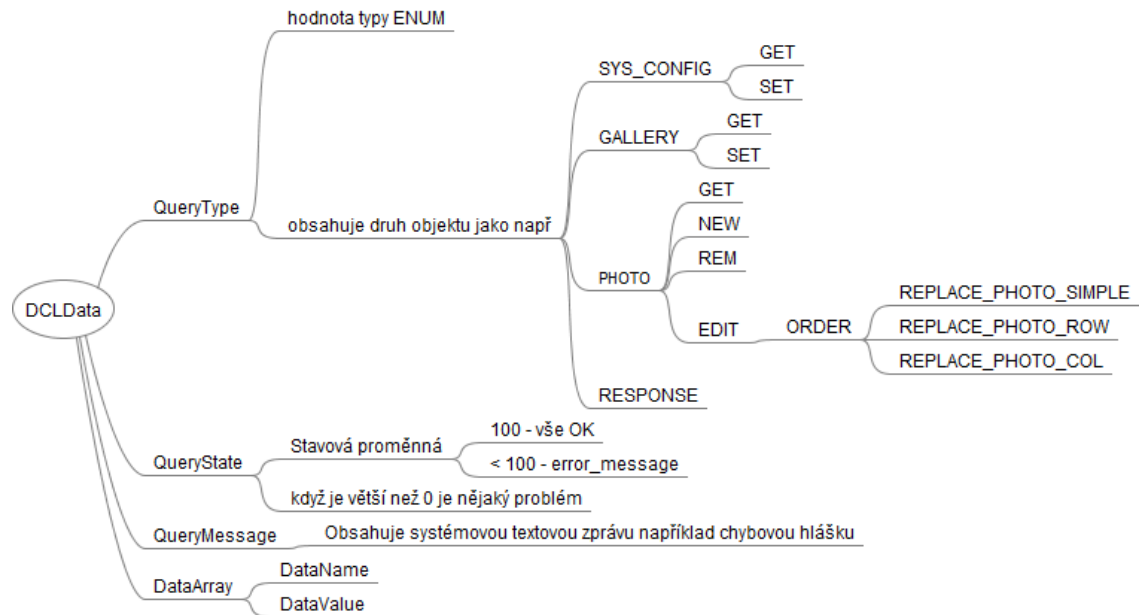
DCLData

QueryType
hodnota typy ENUM
obsahuje druh objektu jako např
SYS_CONFIG
GET
SET
GALLERY
GET
SET
PHOTO
GET
NEW
REM
EDIT
ORDER
REPLACE_PHOTO_SIMPLE
REPLACE_PHOTO_ROW
REPLACE_PHOTO_COL
RESPONSE

QueryState
Stavová proměnná
100 - vše OK
< 100 - error_message
když je větší než 0 je nějaký problém

QueryMessage
Obsahuje systémovou textovou zprávu například chybovou hlášku

DataArray
DataName
DataValue